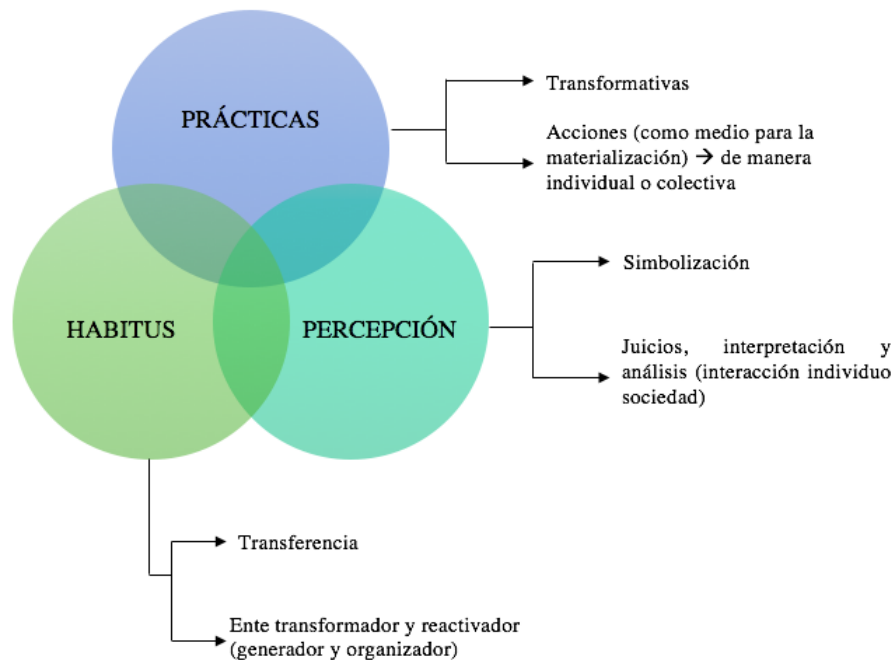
PRÁCTICAS

Transformativas

Acciones (como medio para la materialización) → de manera individual o colectiva

HABITUS

PERCEPCIÓN

Simbolización

Juicios, interpretación y análisis (interacción individuo sociedad)

Transferencia

Ente transformador y reactivador (generador y organizador)